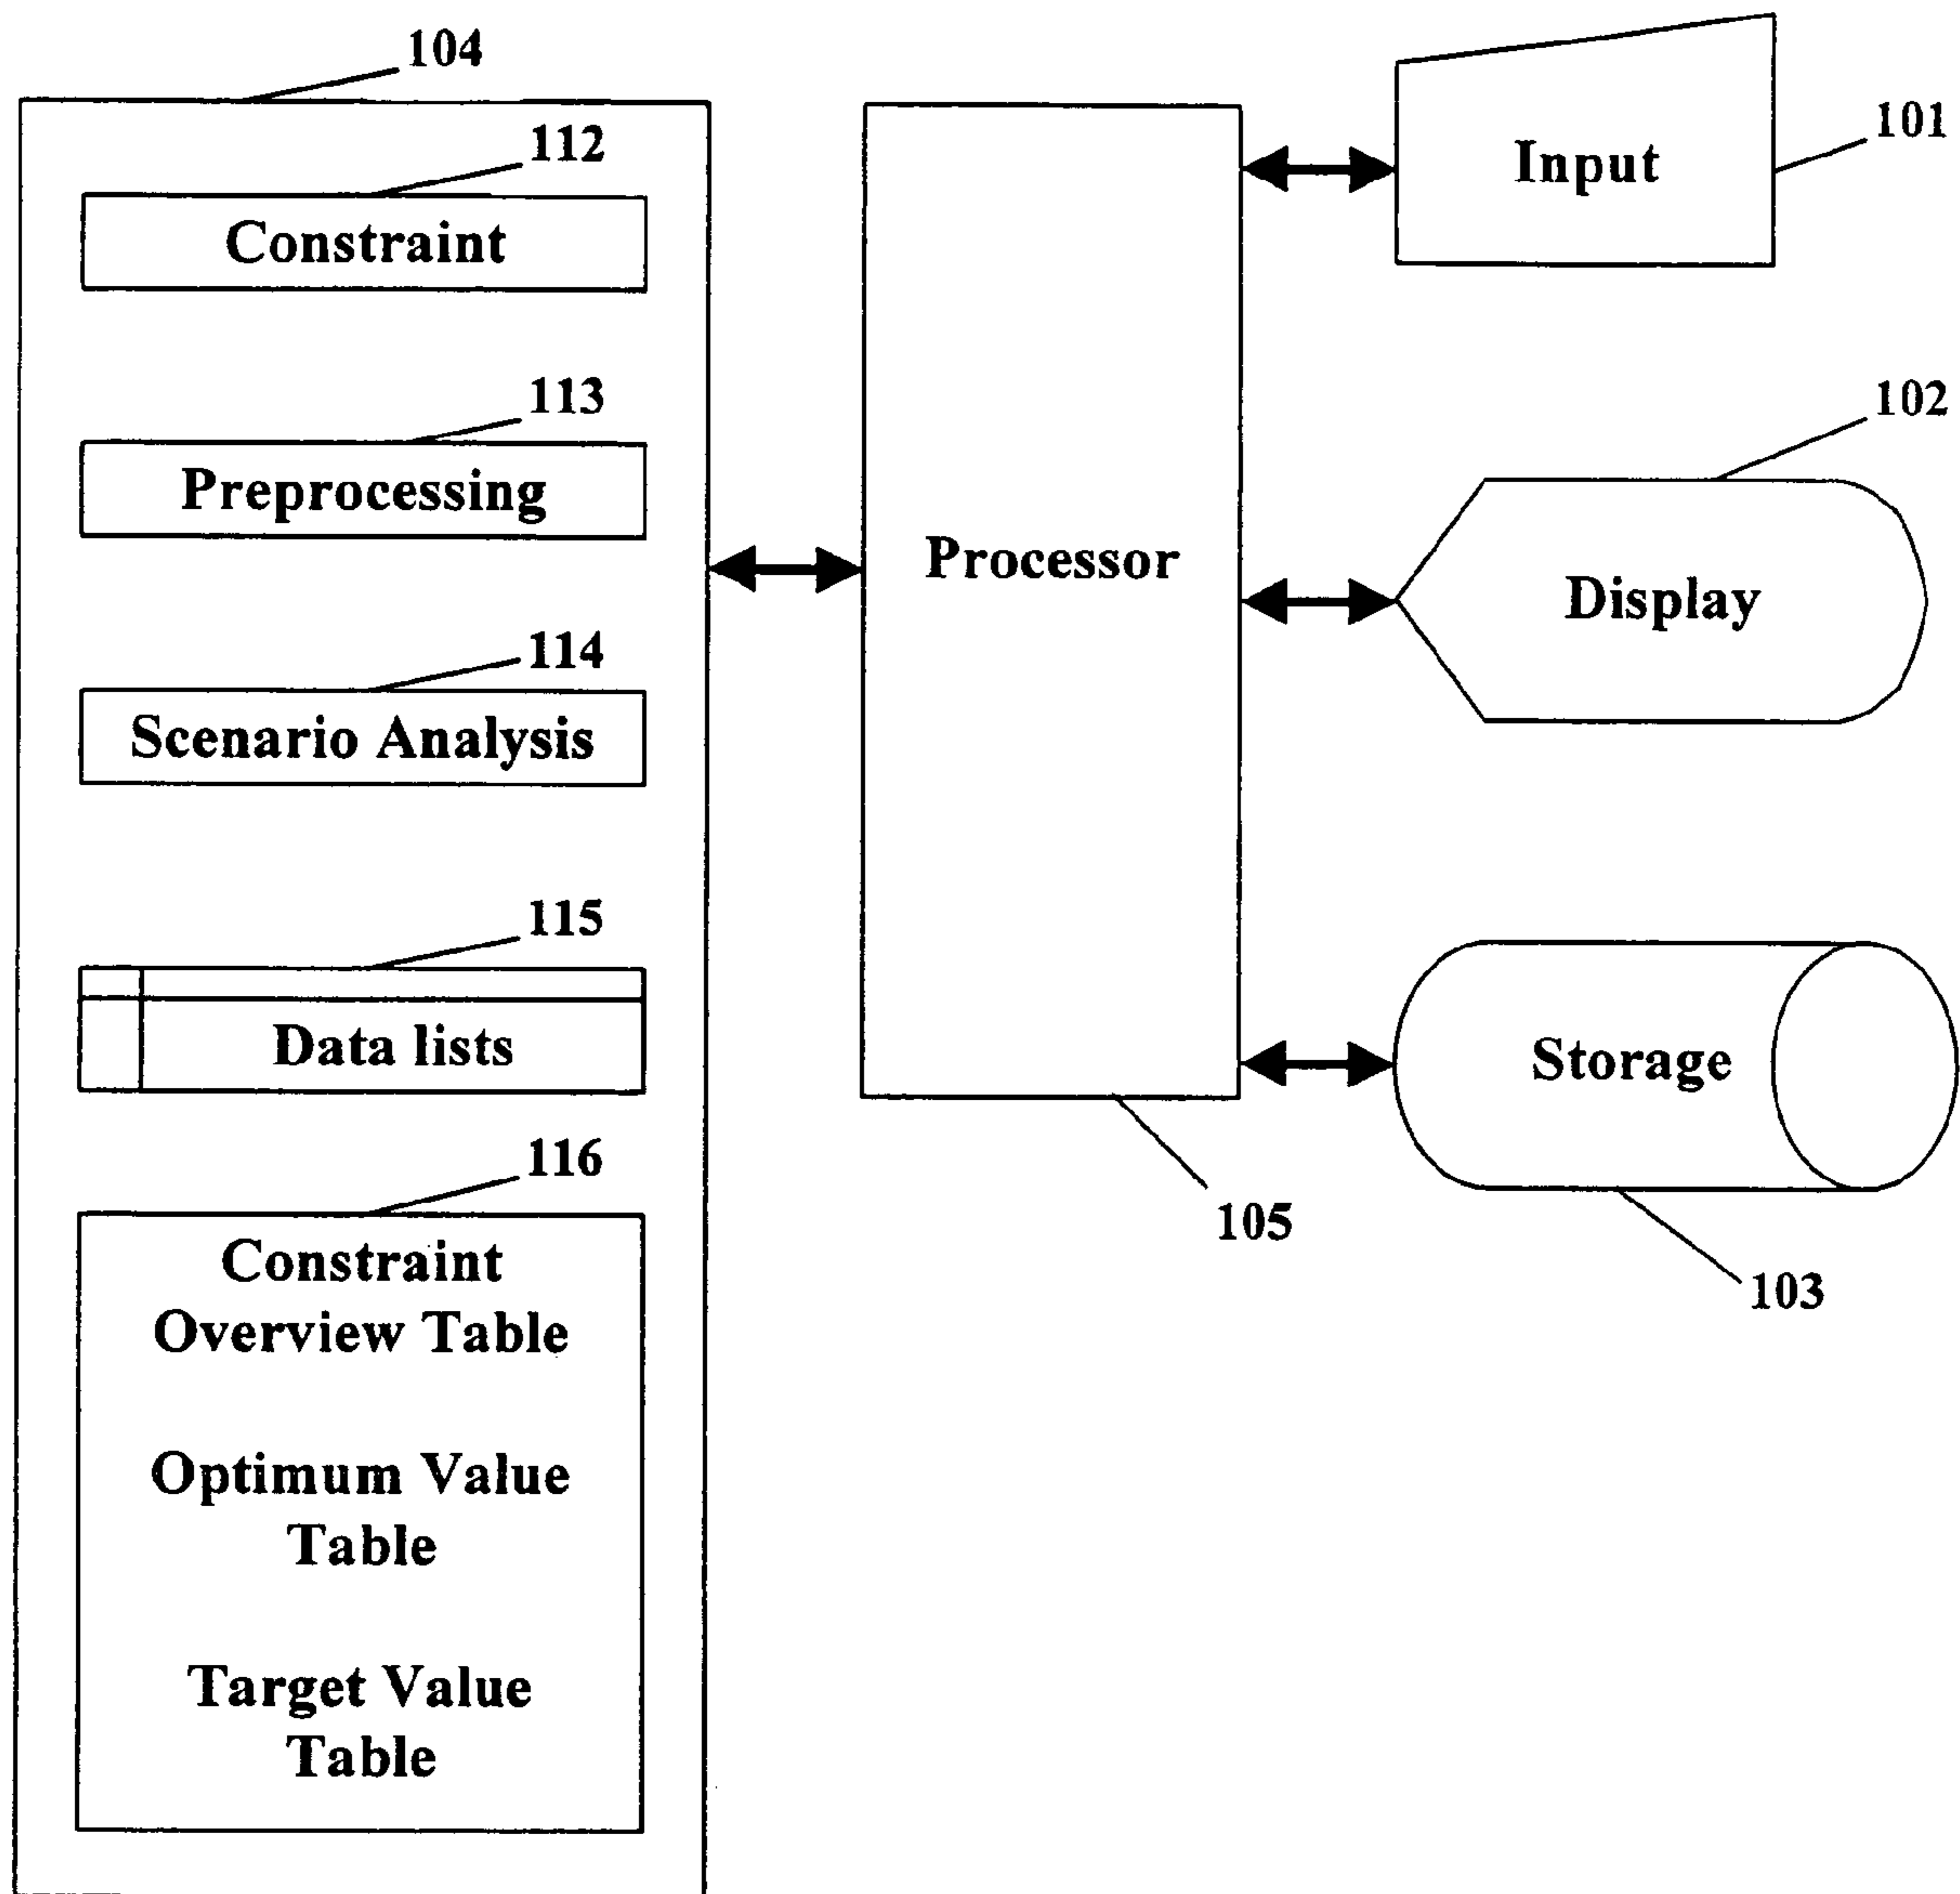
104

112

Constraint

113

Preprocessing

114

Scenario Analysis

115

Data lists

116

Constraint Overview Table

Optimum Value Table

Target Value Table

Processor

105

Input

101

Display

102

Storage

103